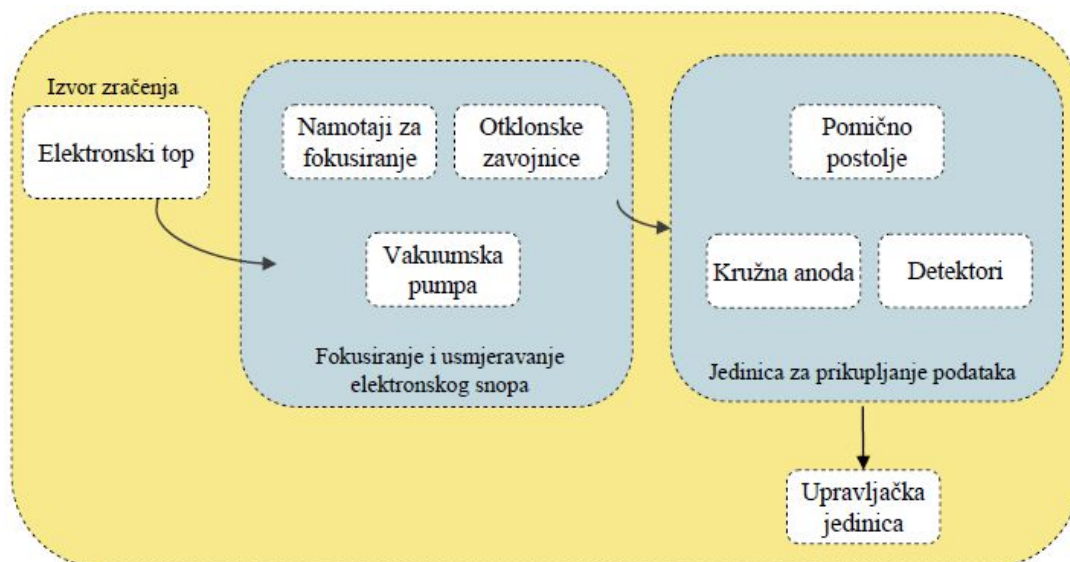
Izvor zračenja

Elektronski top

Namotaji za fokusiranje

Otklonske zavojnice

Vakuumska pumpa

Fokusiranje i usmjeravanje elektronskog snopa

Pomično postolje

Kružna anoda

Detektori

Jedinica za prikupljanje podataka

Upravljačka jedinica